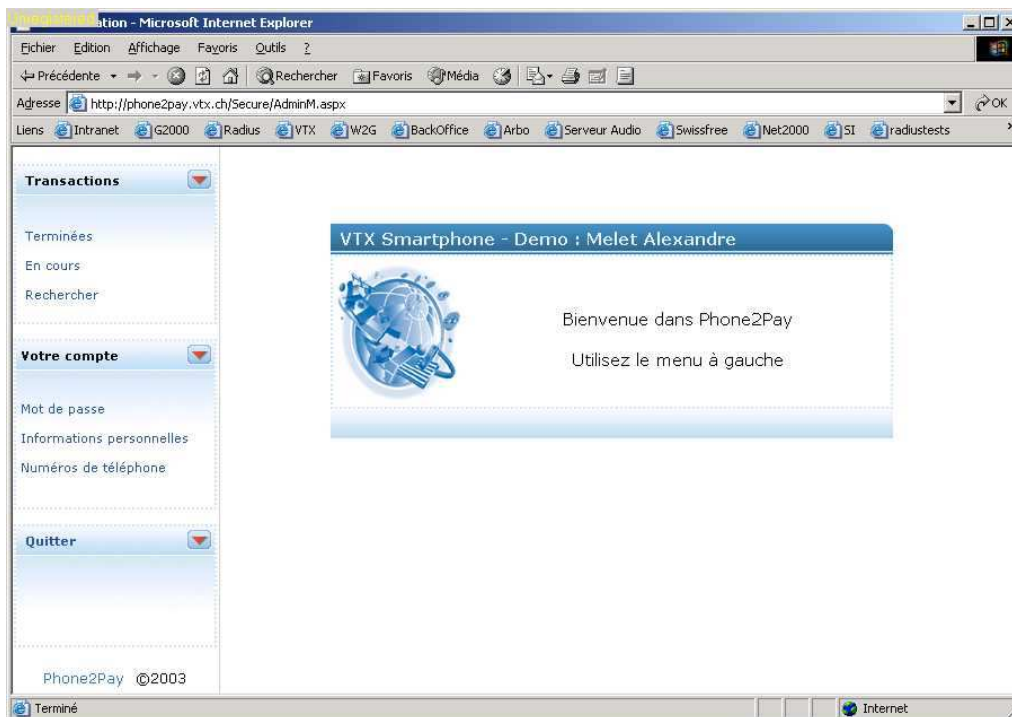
Unregistered ation - Microsoft Internet Explorer

Fichier Edition Affichage Favoris Outils ?

Précédente Rechercher Favoris Média

Adresse http://phone2pay.vtx.ch/Secure/AdminM.aspx OK

Liens Intranet G2000 Radius VTX W2G BackOffice Arbo Serveur Audio Swissfree Net2000 SI radiustests

Transactions

Terminées
En cours
Rechercher

Votre compte

Mot de passe
Informations personnelles
Numéros de téléphone

Quitter

Phone2Pay ©2003

VTX Smartphone - Demo : Melet Alexandre

Bienvenue dans Phone2Pay

Utilisez le menu à gauche

Terminé

Internet